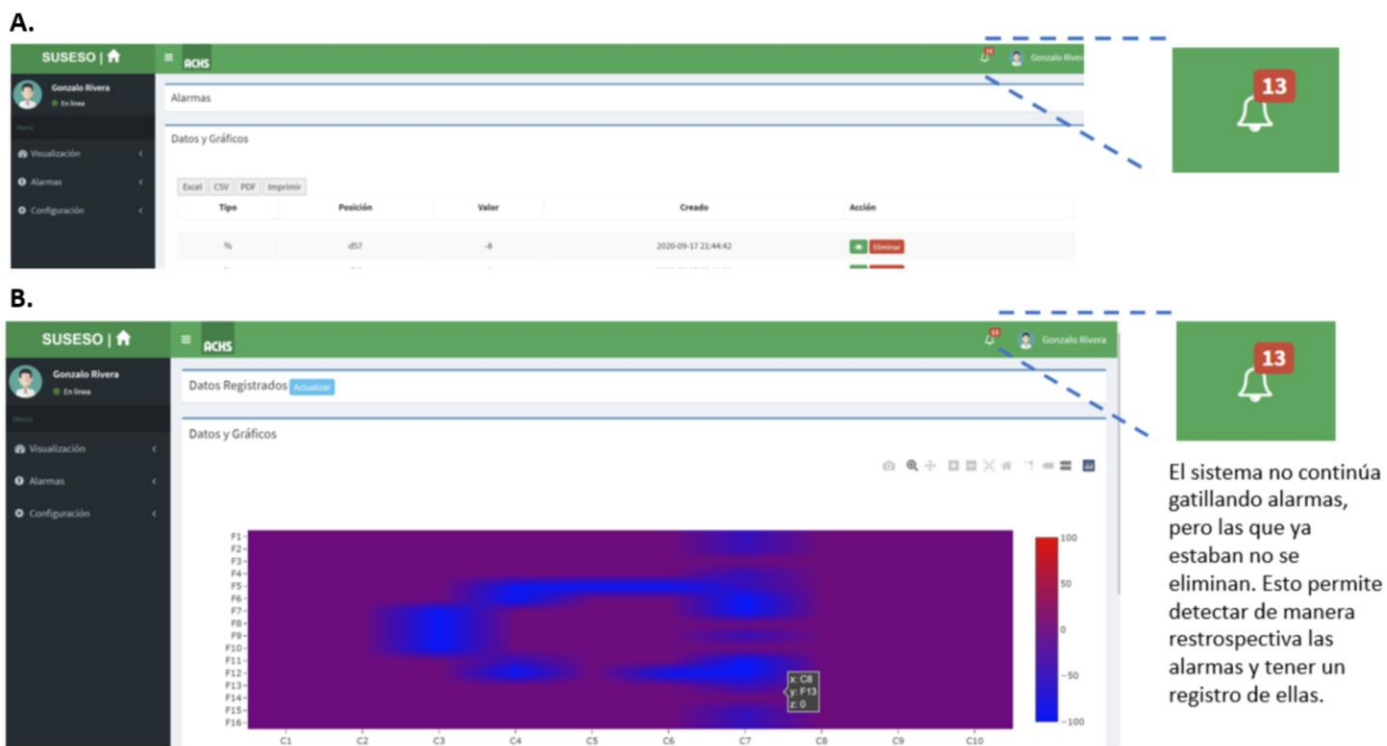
A.

SUSESO | 

ACHS

Gonzalo Rivera

En línea

Menú

Visualización

Alarmas

Configuración

13

Gonzalo Rivera

Alarmas

Datos y Gráficos

Excel CSV PDF Imprimir

| Tipo | Posición | Valor | Creado | Acción |
|---|---|---|---|---|
| % | d57 | -8 | 2020-09-17 21:44:42 | Eliminar |

13

B.

SUSESO | 

ACHS

Gonzalo Rivera

En línea

Menú

Visualización

Alarmas

Configuración

13

Gonzalo Rivera

Datos Registrados Actualizar

Datos y Gráficos

F1 F2 F3 F4 F5 F6 F7 F8 F9 F10 F11 F12 F13 F14 F15 F16

C1 C2 C3 C4 C5 C6 C7 C8 C9 C10

x: C8
y: F13
z: 0

100
50
0
-50
-100

13

El sistema no continúa gatillando alarmas, pero las que ya estaban no se eliminan. Esto permite detectar de manera restrospectiva las alarmas y tener un registro de ellas.